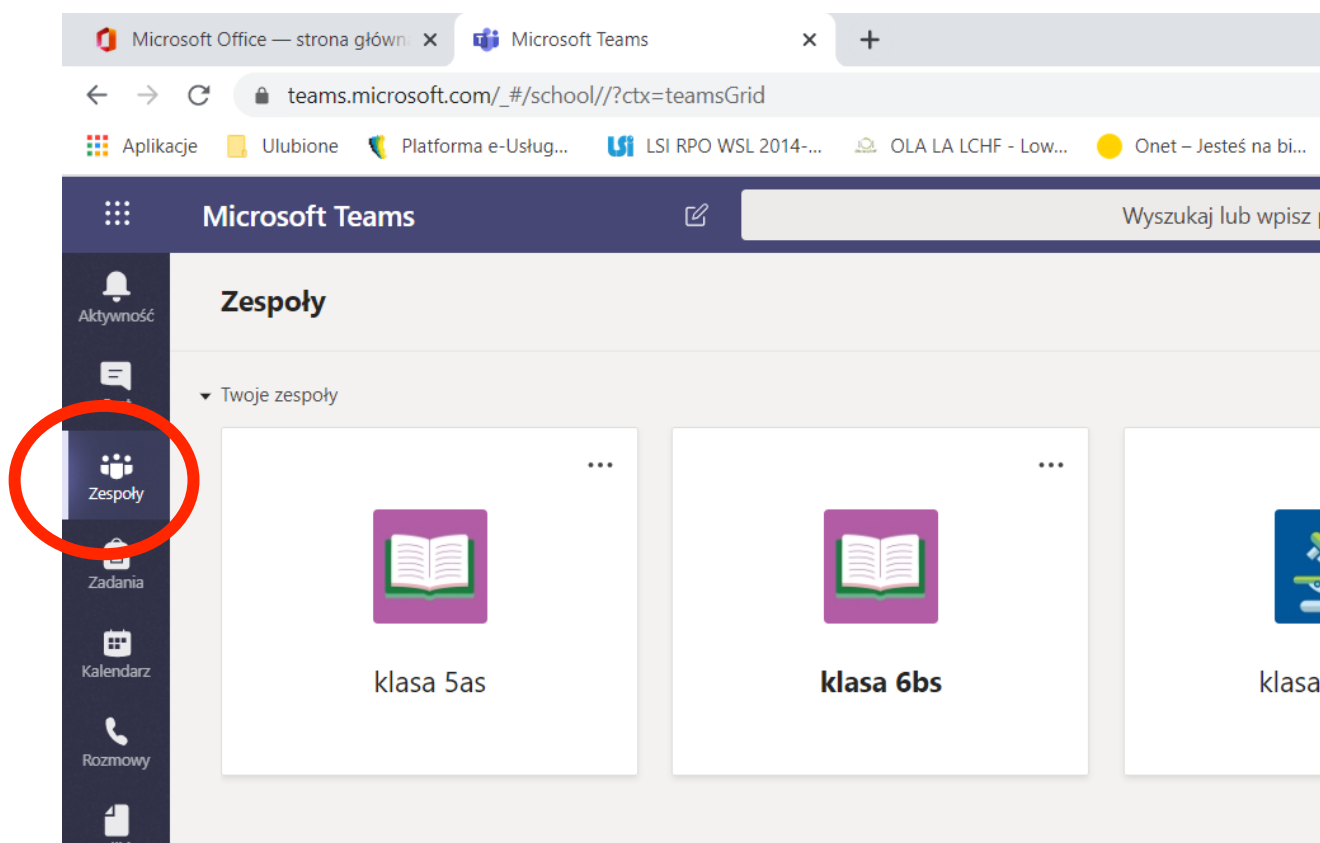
Microsoft Office — strona główn ×
Microsoft Teams ×
+

teams.microsoft.com/_#/school//?ctx=teamsGrid

Aplikacje
Ulubione
Platforma e-Usług...
LSI RPO WSL 2014-...
OLA LA LCHF - Low...
Onet – Jesteś na bi...

Microsoft Teams

Wyszukaj lub wpisz

Aktywność
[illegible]
Zespoły
Zadania
Kalendarz
Rozmowy

Zespoły

Twoje zespoły

...
klasa 5as

...
klasa 6bs

klasa